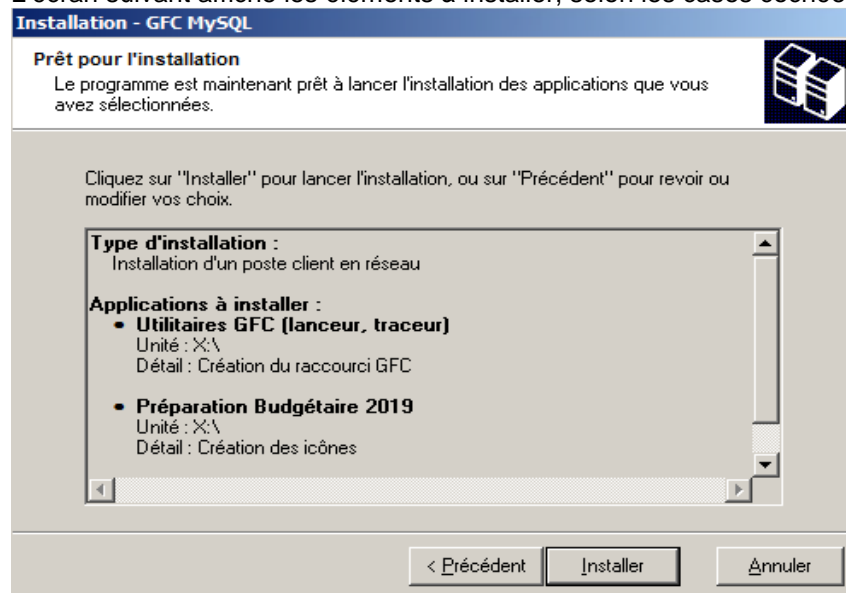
Installation - GFC MySQL

Prêt pour l'installation
Le programme est maintenant prêt à lancer l'installation des applications que vous avez sélectionnées.

Cliquez sur "Installer" pour lancer l'installation, ou sur "Précédent" pour revoir ou modifier vos choix.

Type d'installation :
Installation d'un poste client en réseau

Applications à installer :
• Utilitaires GFC (lanceur, traceur)
Unité : X:\
Détail : Création du raccourci GFC

• Préparation Budgétaire 2019
Unité : X:\
Détail : Création des icônes

< Précédent
Installer
Annuler